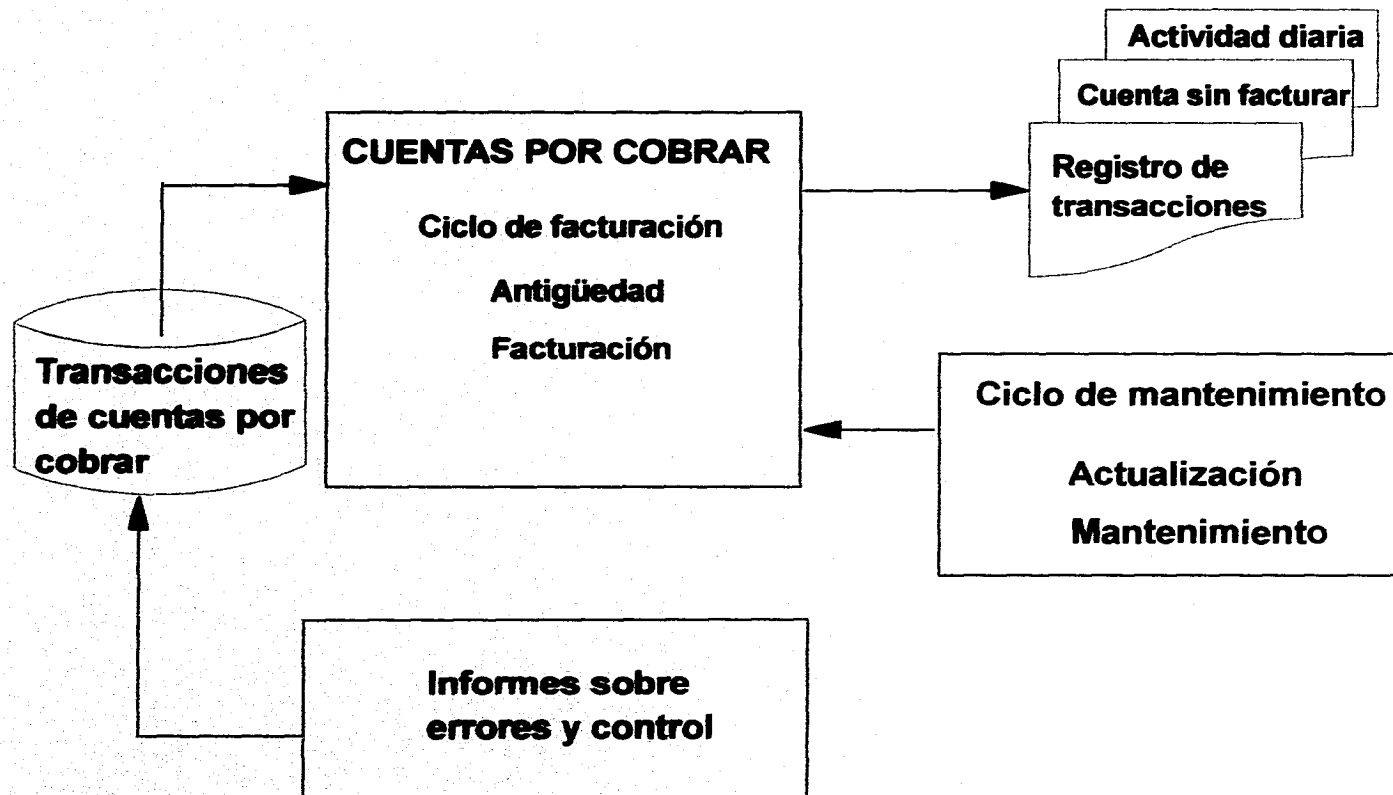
Actividad diaria

Cuenta sin facturar

Registro de transacciones

CUENTAS POR COBRAR

Ciclo de facturación

Antigüedad

Facturación

Transacciones de cuentas por cobrar

Ciclo de mantenimiento

Actualización

Mantenimiento

Informes sobre errores y control